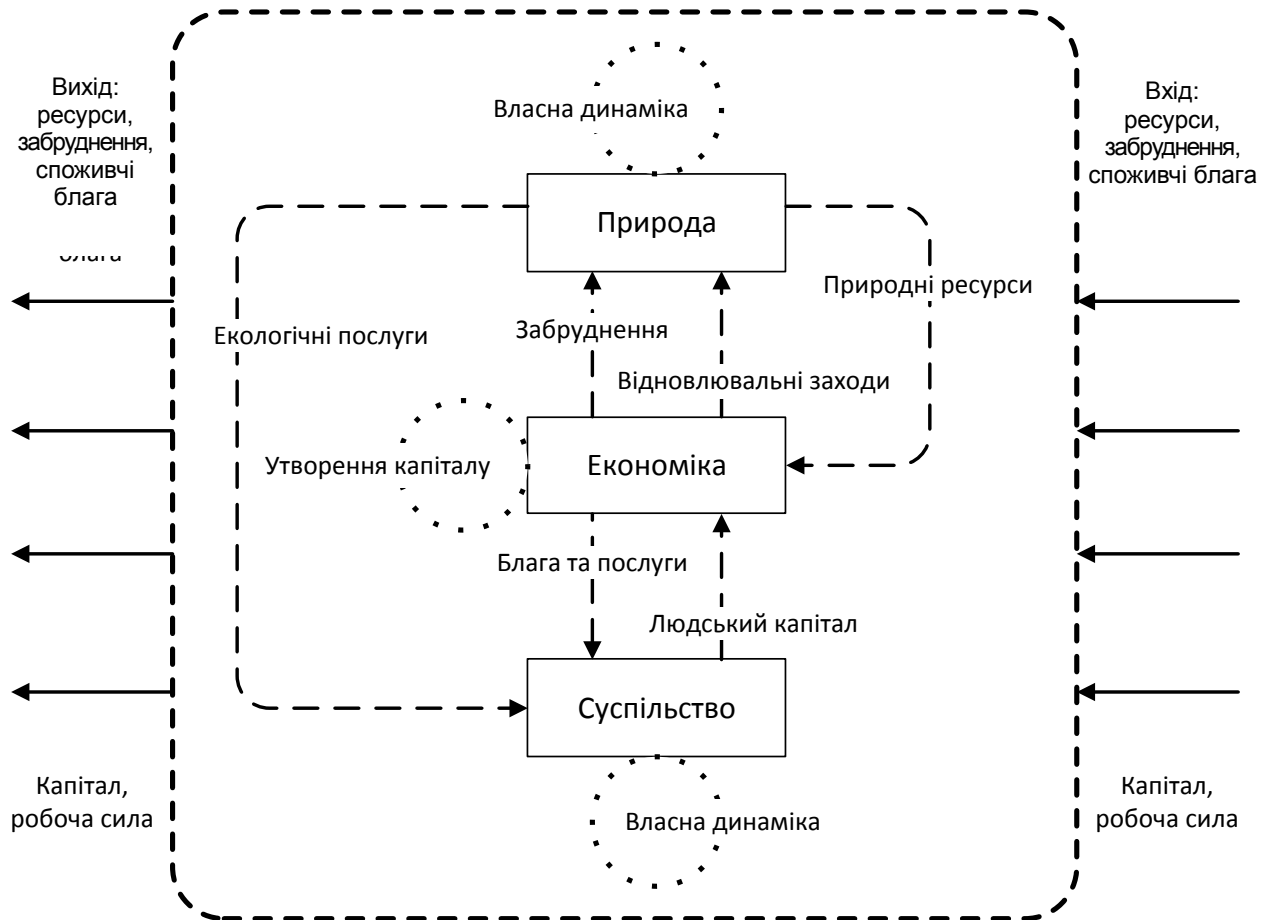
Вихід: ресурси, забруднення, споживчі блага

блага

Власна динаміка

Вхід: ресурси, забруднення, споживчі блага

Природа

Природні ресурси

Екологічні послуги

Забруднення

Відновлювальні заходи

Утворення капіталу

Економіка

Блага та послуги

Людський капітал

Суспільство

Капітал, робоча сила

Власна динаміка

Капітал, робоча сила